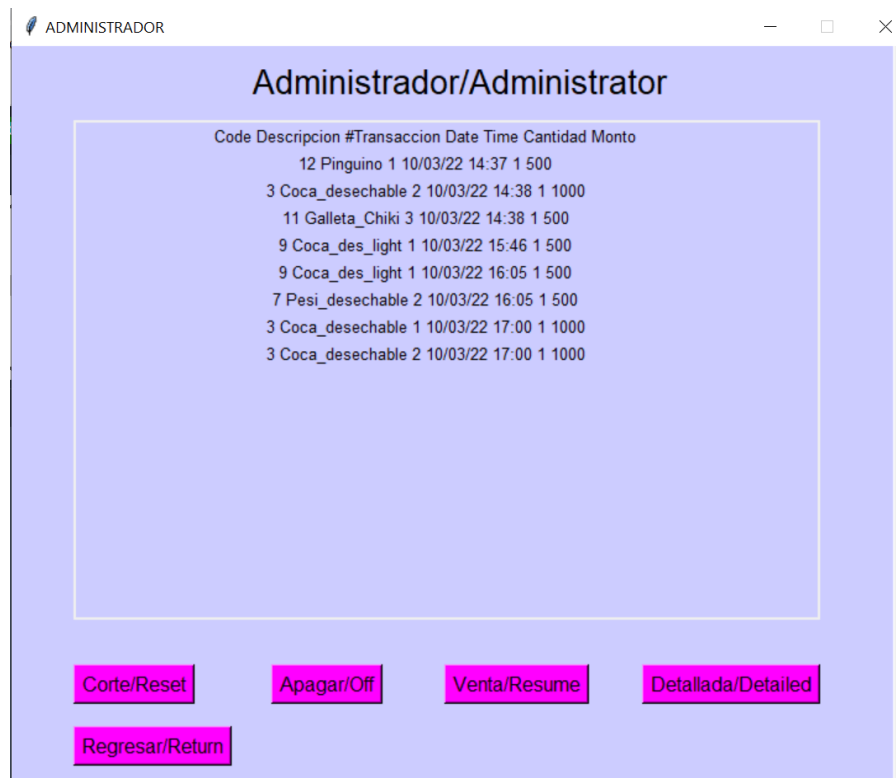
ADMINISTRADOR

Administrador/Administrator

Code Descripcion #Transaccion Date Time Cantidad Monto
12 Pinguino 1 10/03/22 14:37 1 500
3 Coca_desechable 2 10/03/22 14:38 1 1000
11 Galleta_Chiki 3 10/03/22 14:38 1 500
9 Coca_des_light 1 10/03/22 15:46 1 500
9 Coca_des_light 1 10/03/22 16:05 1 500
7 Pesi_desechable 2 10/03/22 16:05 1 500
3 Coca_desechable 1 10/03/22 17:00 1 1000
3 Coca_desechable 2 10/03/22 17:00 1 1000

Corte/Reset
Apagar/Off
Venta/Resume
Detallada/Detailed
Regresar/Return